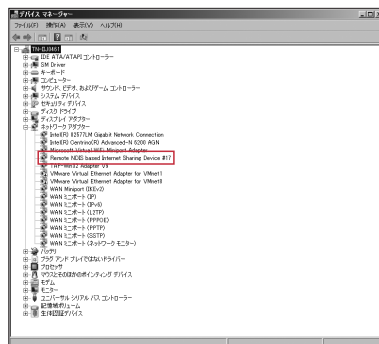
デバイス マネージャー
ファイル(F) 操作(A) 表示(V) ヘルプ(H)
TN-DJ0461
IDE ATA/ATAPI コントローラー
SM Driver
キーボード
コンピューター
サウンド、ビデオ、およびゲーム コントローラー
システム デバイス
セキュリティ デバイス
ディスク ドライブ
ディスプレイ アダプター
ネットワーク アダプター
Intel(R) 82577LM Gigabit Network Connection
Intel(R) Centrino(R) Advanced-N 6200 AGN
Microsoft Virtual WiFi Miniport Adapter
Remote NDIS based Internet Sharing Device #17
TAP-Win32 Adapter V9
VMware Virtual Ethernet Adapter for VMnet1
VMware Virtual Ethernet Adapter for VMnet8
WAN Miniport (IKEv2)
WAN ミニポート (IP)
WAN ミニポート (IPv6)
WAN ミニポート (L2TP)
WAN ミニポート (PPPOE)
WAN ミニポート (PPTP)
WAN ミニポート (SSTP)
WAN ミニポート (ネットワーク モニター)
バッテリ
プラグ アンド プレイではないドライバー
プロセッサ
マウスとそのほかのポインティング デバイス
モデム
モニター
ユニバーサル シリアル バス コントローラー
記憶域ボリューム
生体認証デバイス